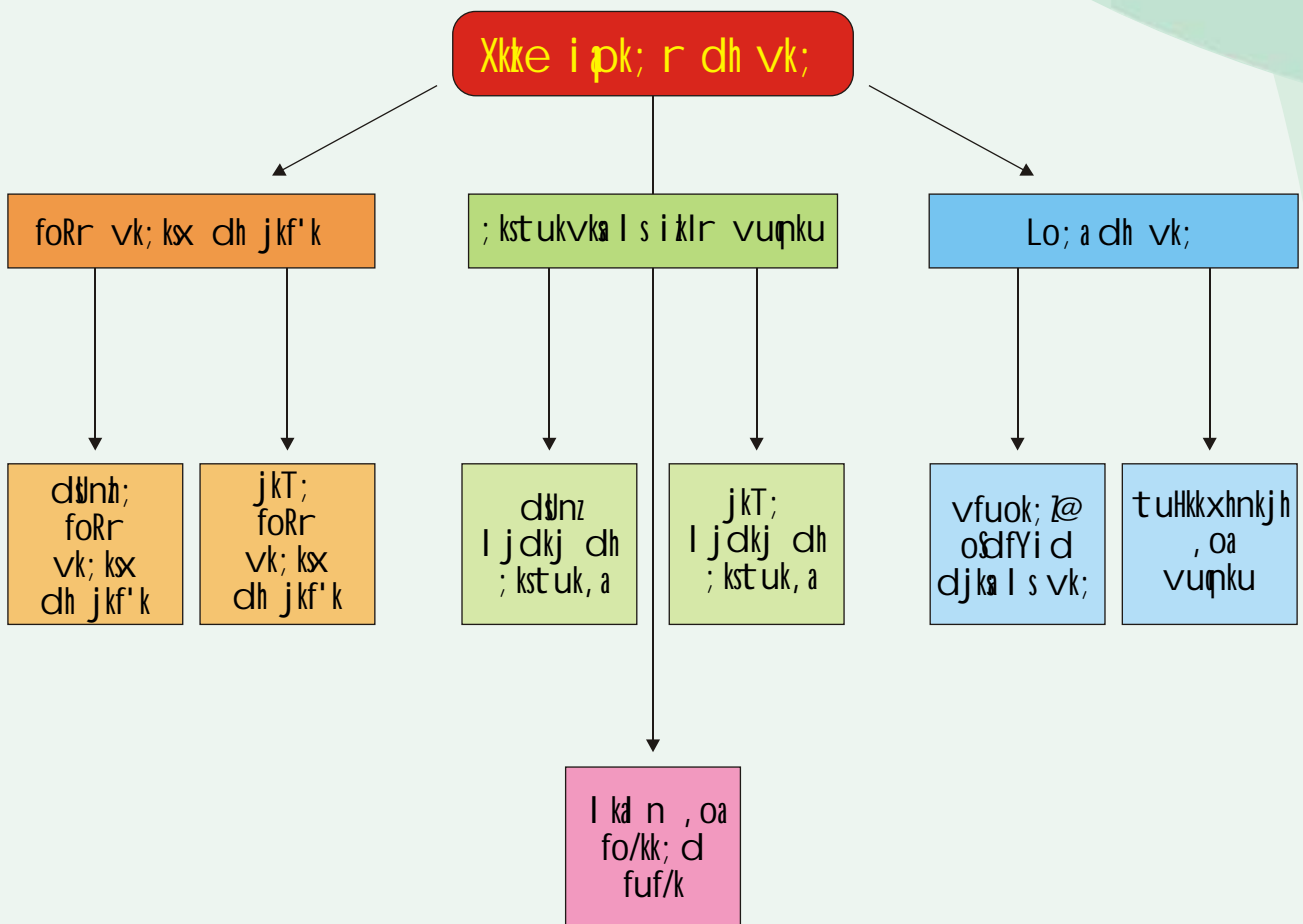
Xkke i pk; r dh vk;

foRr vk;ksx dh jkf'k

;kstukvksa ls ikIr vuqnku

Lo;a dh vk;

dsUnzh; foRr vk;ksx dh jkf'k

jkT; foRr vk;ksx dh jkf'k

dsUnz ljdkj dh ;kstuk,a

jkT; ljdkj dh ;kstuk,a

vfuok;Z@ oSdfYid djksa ls vk;

tuHkkxhnkjh ,oa vuqnku

lkaln ,oa fo/kk;d fuf/k